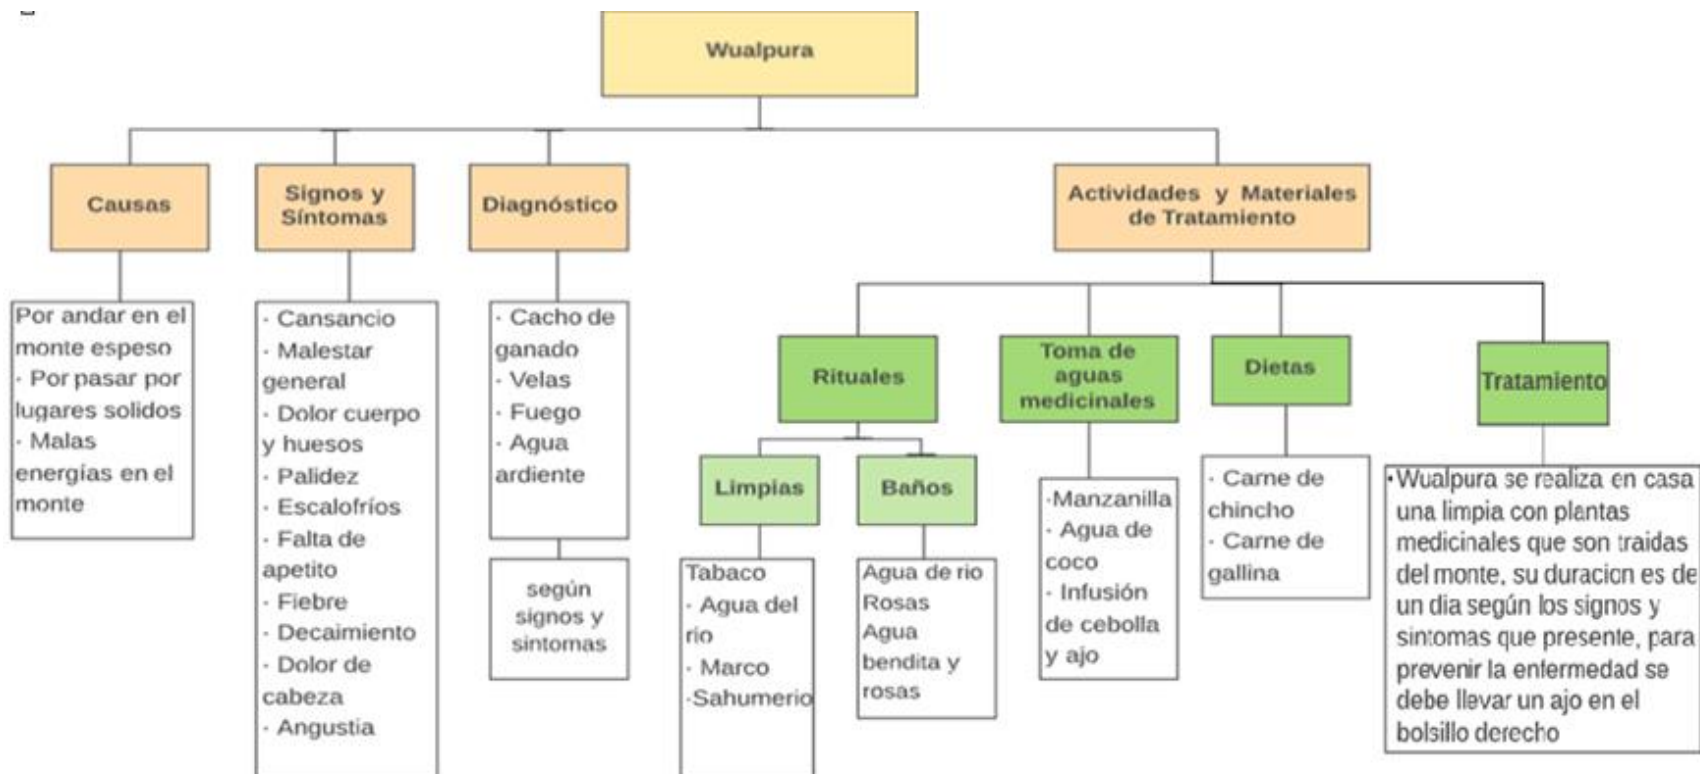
Wualpura

Causas

Por andar en el monte espeso
· Por pasar por lugares solidos
· Malas energías en el monte

Signos y Síntomas

· Cansancio
· Malestar general
· Dolor cuerpo y huesos
· Palidez
· Escalofríos
· Falta de apetito
· Fiebre
· Decaimiento
· Dolor de cabeza
· Angustia

Diagnóstico

· Cacho de ganado
· Velas
· Fuego
· Agua ardiente

según signos y sintomas

Actividades y Materiales de Tratamiento

Rituales

Limpias

Tabaco
· Agua del rio
· Marco
·Sahumerio

Baños

Agua de rio
Rosas
Agua bendita y rosas

Toma de aguas medicinales

·Manzanilla
· Agua de coco
· Infusión de cebolla y ajo

Dietas

· Carne de chincho
· Carne de gallina

Tratamiento

·Wualpura se realiza en casa una limpia con plantas medicinales que son traidas del monte, su duracion es de un dia según los signos y sintomas que presente, para prevenir la enfermedad se debe llevar un ajo en el bolsillo derecho